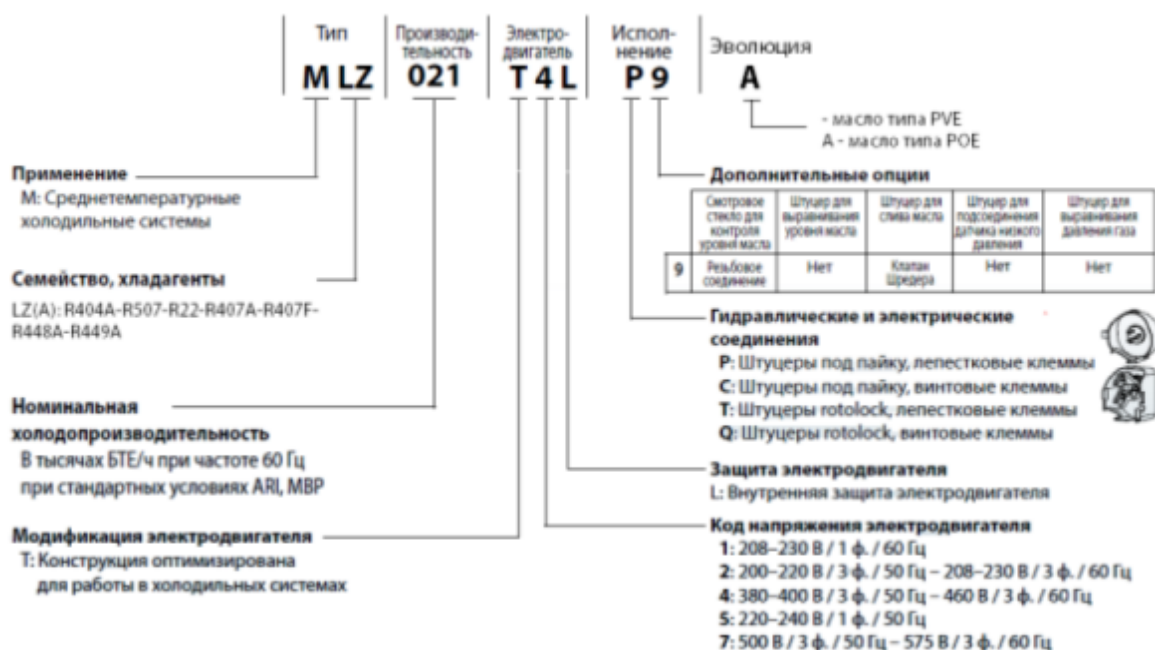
Тип

M LZ

Производительность

021

Электродвигатель

T 4 L

Исполнение

P 9

Эволюция

A

- масло типа PVE
A - масло типа POE

Применение
M: Среднетемпературные холодильные системы

Семейство, хладагенты
LZ(A): R404A-R507-R22-R407A-R407F-R448A-R449A

Номинальная холодопроизводительность
В тысячах БТЕ/ч при частоте 60 Гц при стандартных условиях ARI, MBP

Модификация электродвигателя
T: Конструкция оптимизирована для работы в холодильных системах

Дополнительные опции

| | Смотровое стекло для контроля уровня масла | Штуцер для выравнивания уровня масла | Штуцер для слива масла | Штуцер для подсоединения датчика низкого давления | Штуцер для выравнивания давления газа |
|---|---|---|---|---|---|
| 9 | Резьбовое соединение | Нет | Клапан Шредера | Нет | Нет |

Гидравлические и электрические соединения
P: Штуцеры под пайку, лепестковые клеммы
C: Штуцеры под пайку, винтовые клеммы
T: Штуцеры rotolock, лепестковые клеммы
Q: Штуцеры rotolock, винтовые клеммы

Защита электродвигателя
L: Внутренняя защита электродвигателя

Код напряжения электродвигателя
1: 208–230 В / 1 ф. / 60 Гц
2: 200–220 В / 3 ф. / 50 Гц – 208–230 В / 3 ф. / 60 Гц
4: 380–400 В / 3 ф. / 50 Гц – 460 В / 3 ф. / 60 Гц
5: 220–240 В / 1 ф. / 50 Гц
7: 500 В / 3 ф. / 50 Гц – 575 В / 3 ф. / 60 Гц